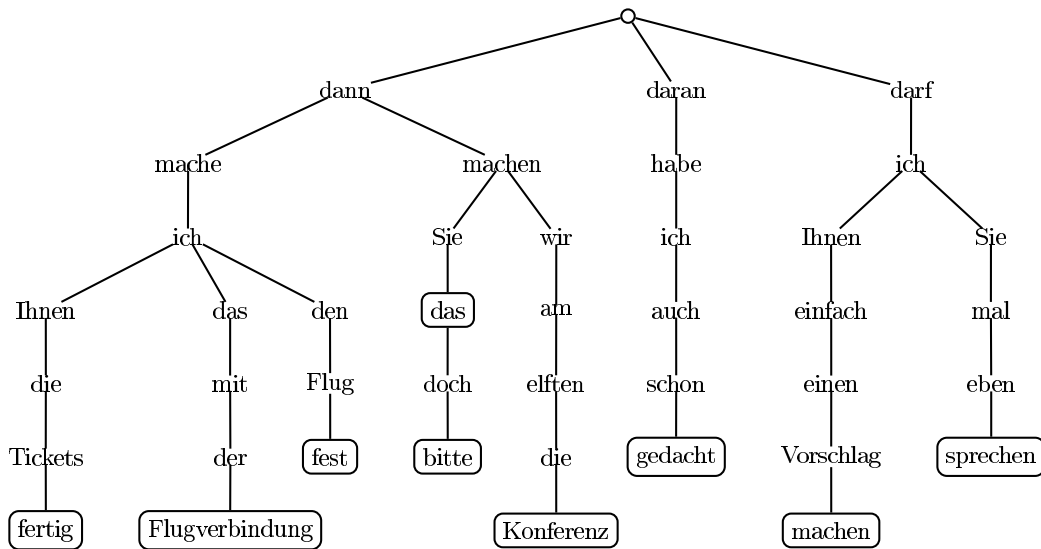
dann
daran
darf
mache
machen
habe
ich
ich
Sie
wir
ich
Ihnen
Sie
Ihnen
das
den
das
am
auch
einfach
mal
die
mit
Flug
doch
elften
schon
einen
eben
Tickets
der
fest
bitte
die
gedacht
Vorschlag
sprechen
fertig
Flugverbindung
Konferenz
machen